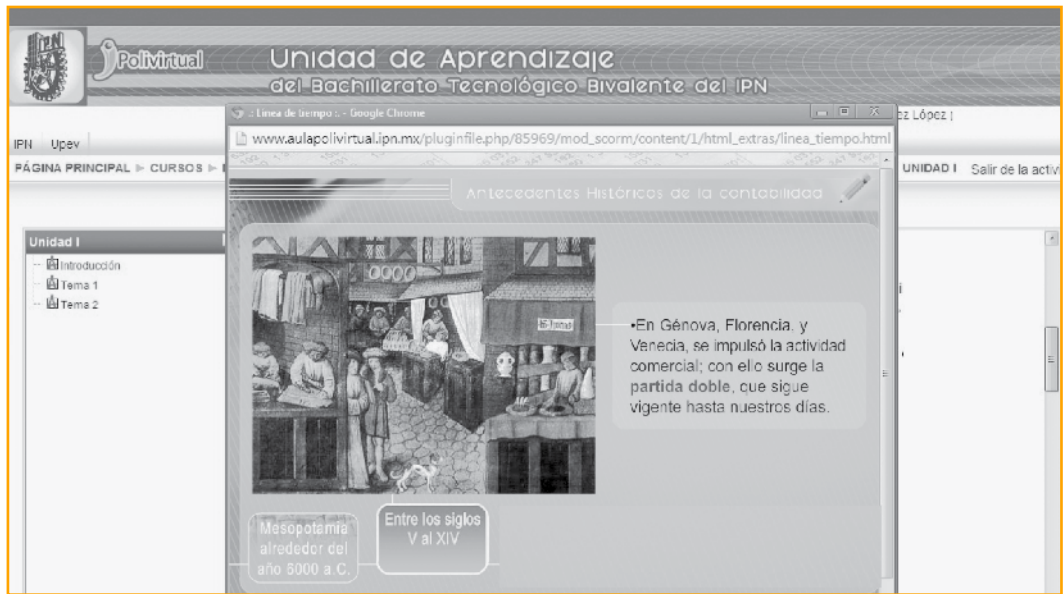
IPN

Polivirtual

Unidad de Aprendizaje
del Bachillerato Tecnológico Bivalente del IPN

:: Línea de tiempo :: - Google Chrome

www.aulapolivirtual.ipn.mx/pluginfile.php/85969/mod_scorm/content/1/html_extras/linea_tiempo.html

ez López |

IPN Upev

PÁGINA PRINCIPAL ▶ CURSOS ▶

UNIDAD I Salir de la activ

Antecedentes Históricos de la contabilidad

Unidad I

Introducción
Tema 1
Tema 2

•En Génova, Florencia, y Venecia, se impulsó la actividad comercial; con ello surge la partida doble, que sigue vigente hasta nuestros días.

Mesopotamia alrededor del año 6000 a.C.

Entre los siglos V al XIV